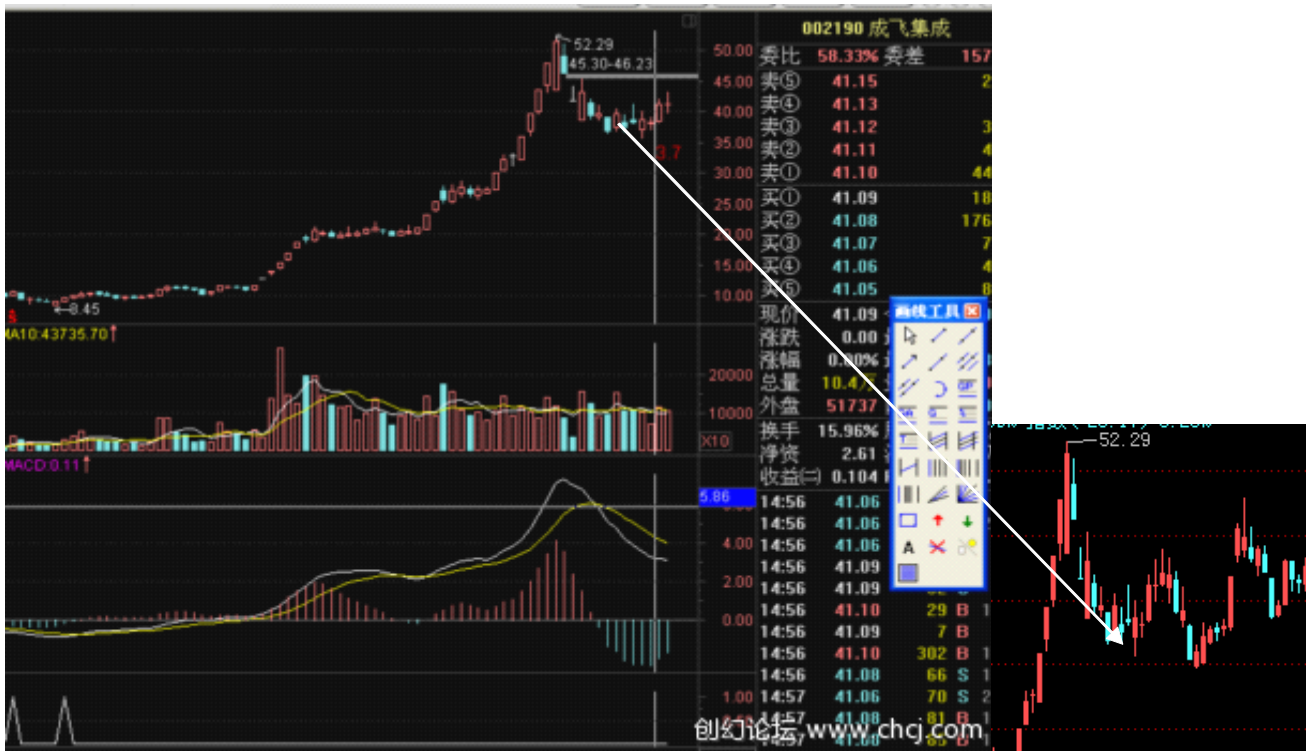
52.29
45.30-46.23
3.7
8.45
50.00
45.00
40.00
35.00
30.00
25.00
20.00
15.00
10.00
MA10:43735.70↑
20000
10000
X10
MACD:0.11↑
5.86
4.00
2.00
0.00
1.00

002190 成飞集成
委比 58.33% 委差 157
卖⑤ 41.15 2
卖④ 41.13
卖③ 41.12 3
卖② 41.11 4
卖① 41.10 44
买① 41.09 18
买② 41.08 176
买③ 41.07 7
买④ 41.06 4
买⑤ 41.05 8
现价 41.09
涨跌 0.00
涨幅 0.00%
总量 10.4万
外盘 51737
换手 15.96%
净资 2.61
收益㈢ 0.104
14:56 41.06
14:56 41.06
14:56 41.06
14:56 41.09
14:56 41.09
14:56 41.10 29 B
14:56 41.09 7 B
14:56 41.10 302 B
14:56 41.08 66 S
14:57 41.06 70 S
14:57 41.08 81 B

画线工具

52.29

创幻论坛 www.chcj.com